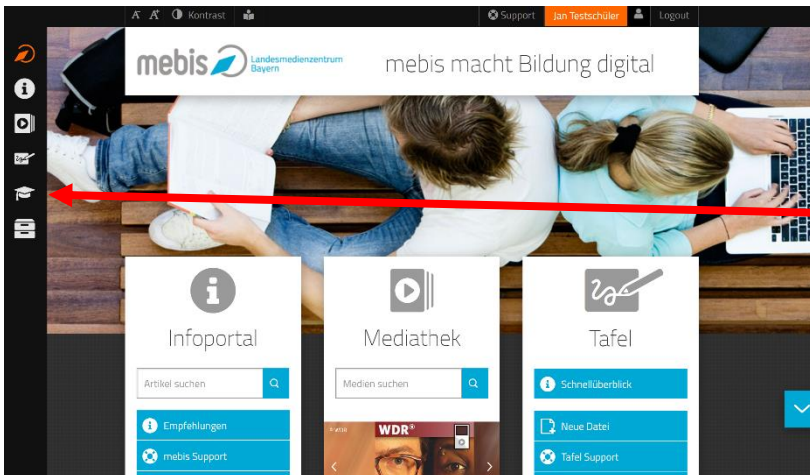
A A Kontrast

Support Jan Testschüler Logout

mebis Landesmedienzentrum Bayern

mebis macht Bildung digital

Infoportal

Artikel suchen

Empfehlungen

mebis Support

Mediathek

Medien suchen

WDR

Tafel

Schnellüberblick

Neue Datei

Tafel Support